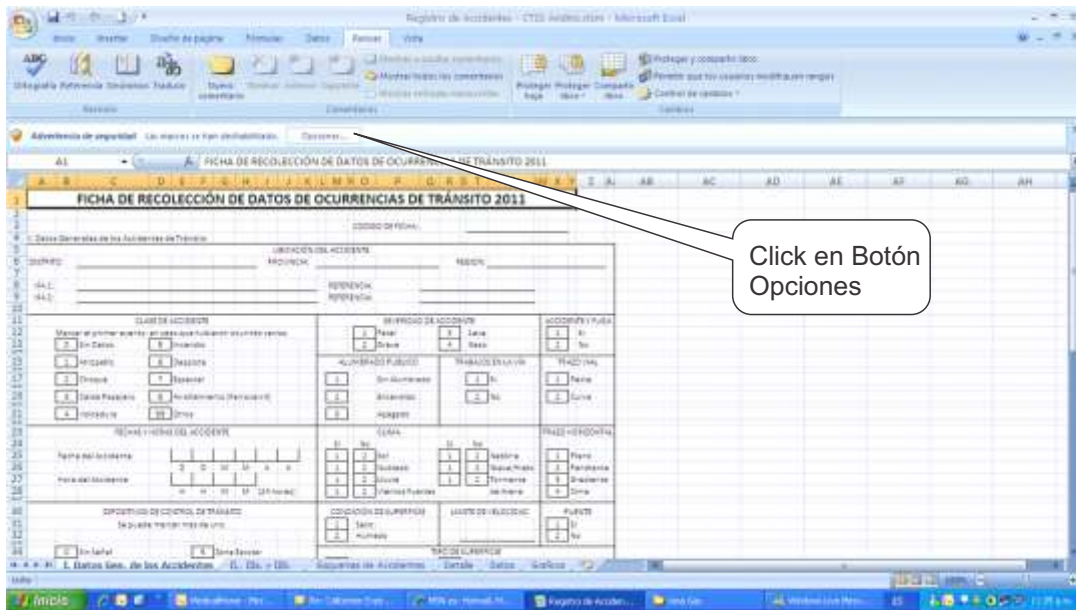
Registro de Accidentes - CTSS Análisis.xlsm - Microsoft Excel

Inicio Insertar Diseño de página Fórmulas Datos Revisar Vista

Ortografía Referencia Sinónimos Traducir
Revisión
Nuevo comentario
Comentarios
Proteger hoja Proteger libro Compartir libro
Proteger y compartir libro
Permitir que los usuarios modifiquen rangos
Control de cambios
Cambios

Advertencia de seguridad Las macros se han deshabilitado. Opciones...

A1 FICHA DE RECOLECCIÓN DE DATOS DE OCURRENCIAS DE TRÁNSITO 2011

FICHA DE RECOLECCIÓN DE DATOS DE OCURRENCIAS DE TRÁNSITO 2011

Click en Botón Opciones

CODIGO DE FICHA:
I. Datos Generales de los Accidentes de Tránsito
UBICACIÓN DEL ACCIDENTE
DISTRITO: PROVINCIA: REGION:
VIA 1: REFERENCIA:
VIA 2: REFERENCIA:

CLASE DE ACCIDENTE
GRAVEDAD DE ACCIDENTE
ACCIDENTE Y FUGA
ALUMBRADO PUBLICO
TRABAJOS EN LA VIA
TRAZO VIAL
FECHAS Y HORAS DEL ACCIDENTE
CLIMA
TRAZO HORIZONTAL
DISPOSITIVOS DE CONTROL DE TRANSITO
CONDICION DE SUPERFICIE
LIMITE DE VELOCIDAD
PUENTE

I. Datos Gen. de los Accidentes II. Dis. - DIS. Esquemas de Accidentes Detalle Datos Graficos

Listo

Inicio